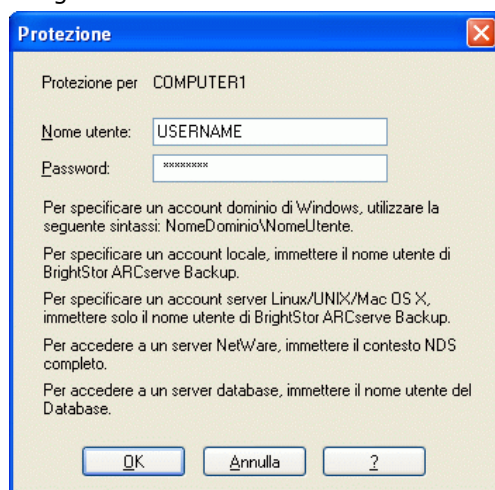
Protezione

Protezione per COMPUTER1

Nome utente: USERNAME

Password: ********

Per specificare un account dominio di Windows, utilizzare la seguente sintassi: NomeDominio\NomeUtente.

Per specificare un account locale, immettere il nome utente di BrightStor ARCserve Backup.

Per specificare un account server Linux/UNIX/Mac OS X, immettere solo il nome utente di BrightStor ARCserve Backup.

Per accedere a un server NetWare, immettere il contesto NDS completo.

Per accedere a un server database, immettere il nome utente del Database.

OK Annulla ?